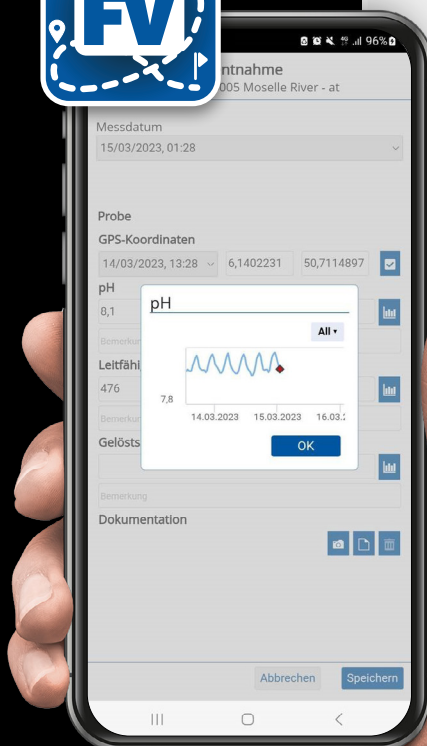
FV

96%

ntnahme
005 Moselle River - at

Messdatum
15/03/2023, 01:28

Probe
GPS-Koordinaten
14/03/2023, 13:28
6,1402231
50,7114897

pH
8,1
Bemerkun

Leitfähi
476
Bemerkun

Gelösts

Bemerkung

Dokumentation

pH
All
7,8
14.03.2023
15.03.2023
16.03.2
OK

Abbrechen
Speichern